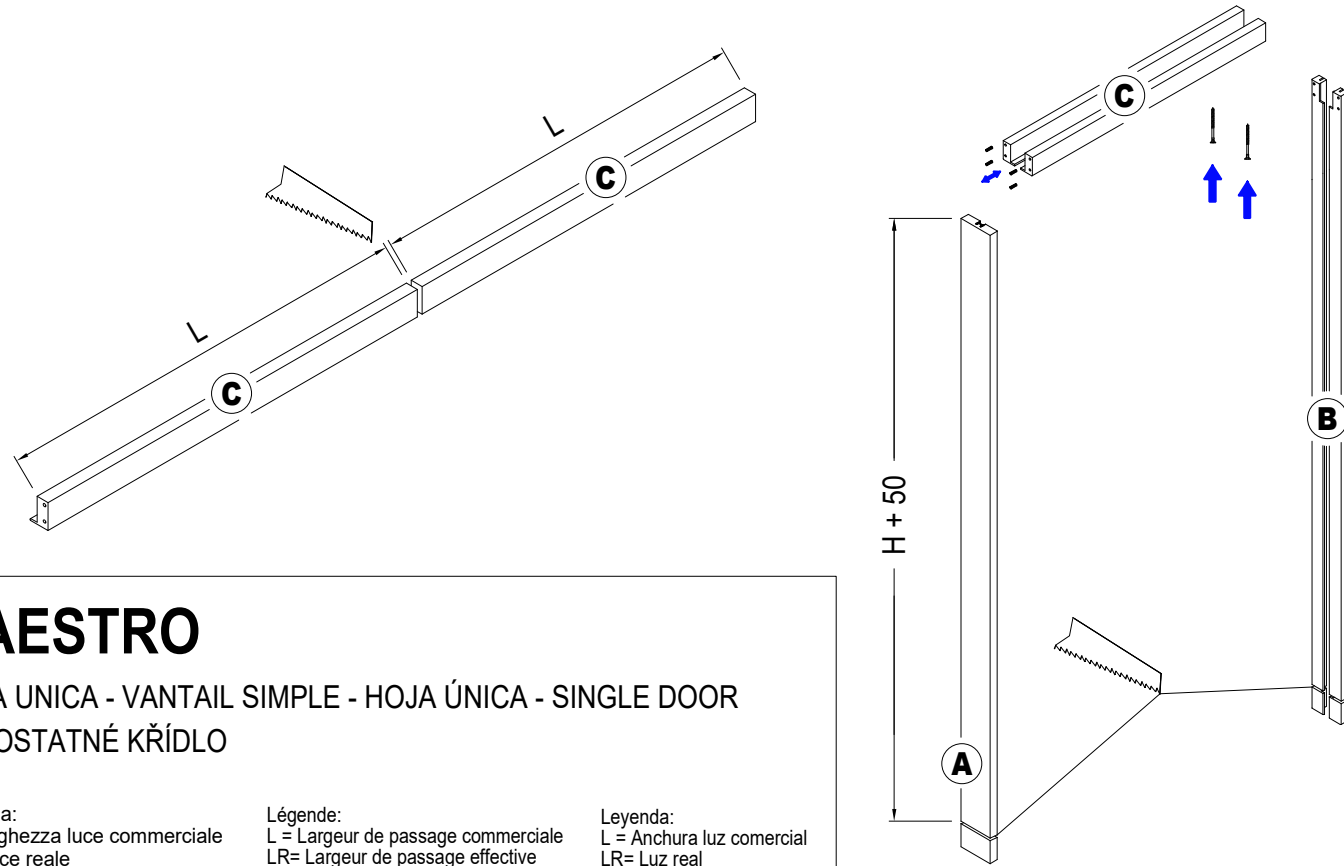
L

C

L

C

C

H + 50

B

A

AESTRO

A UNICA - VANTAIL SIMPLE - HOJA ÚNICA - SINGLE DOOR
OSTATNÉ KŘÍDLO

a:
ghezza luce commerciale
ce reale

Légende:
L = Largeur de passage commerciale
LR= Largeur de passage effective

Leyenda:
L = Anchura luz comercial
LR= Luz real